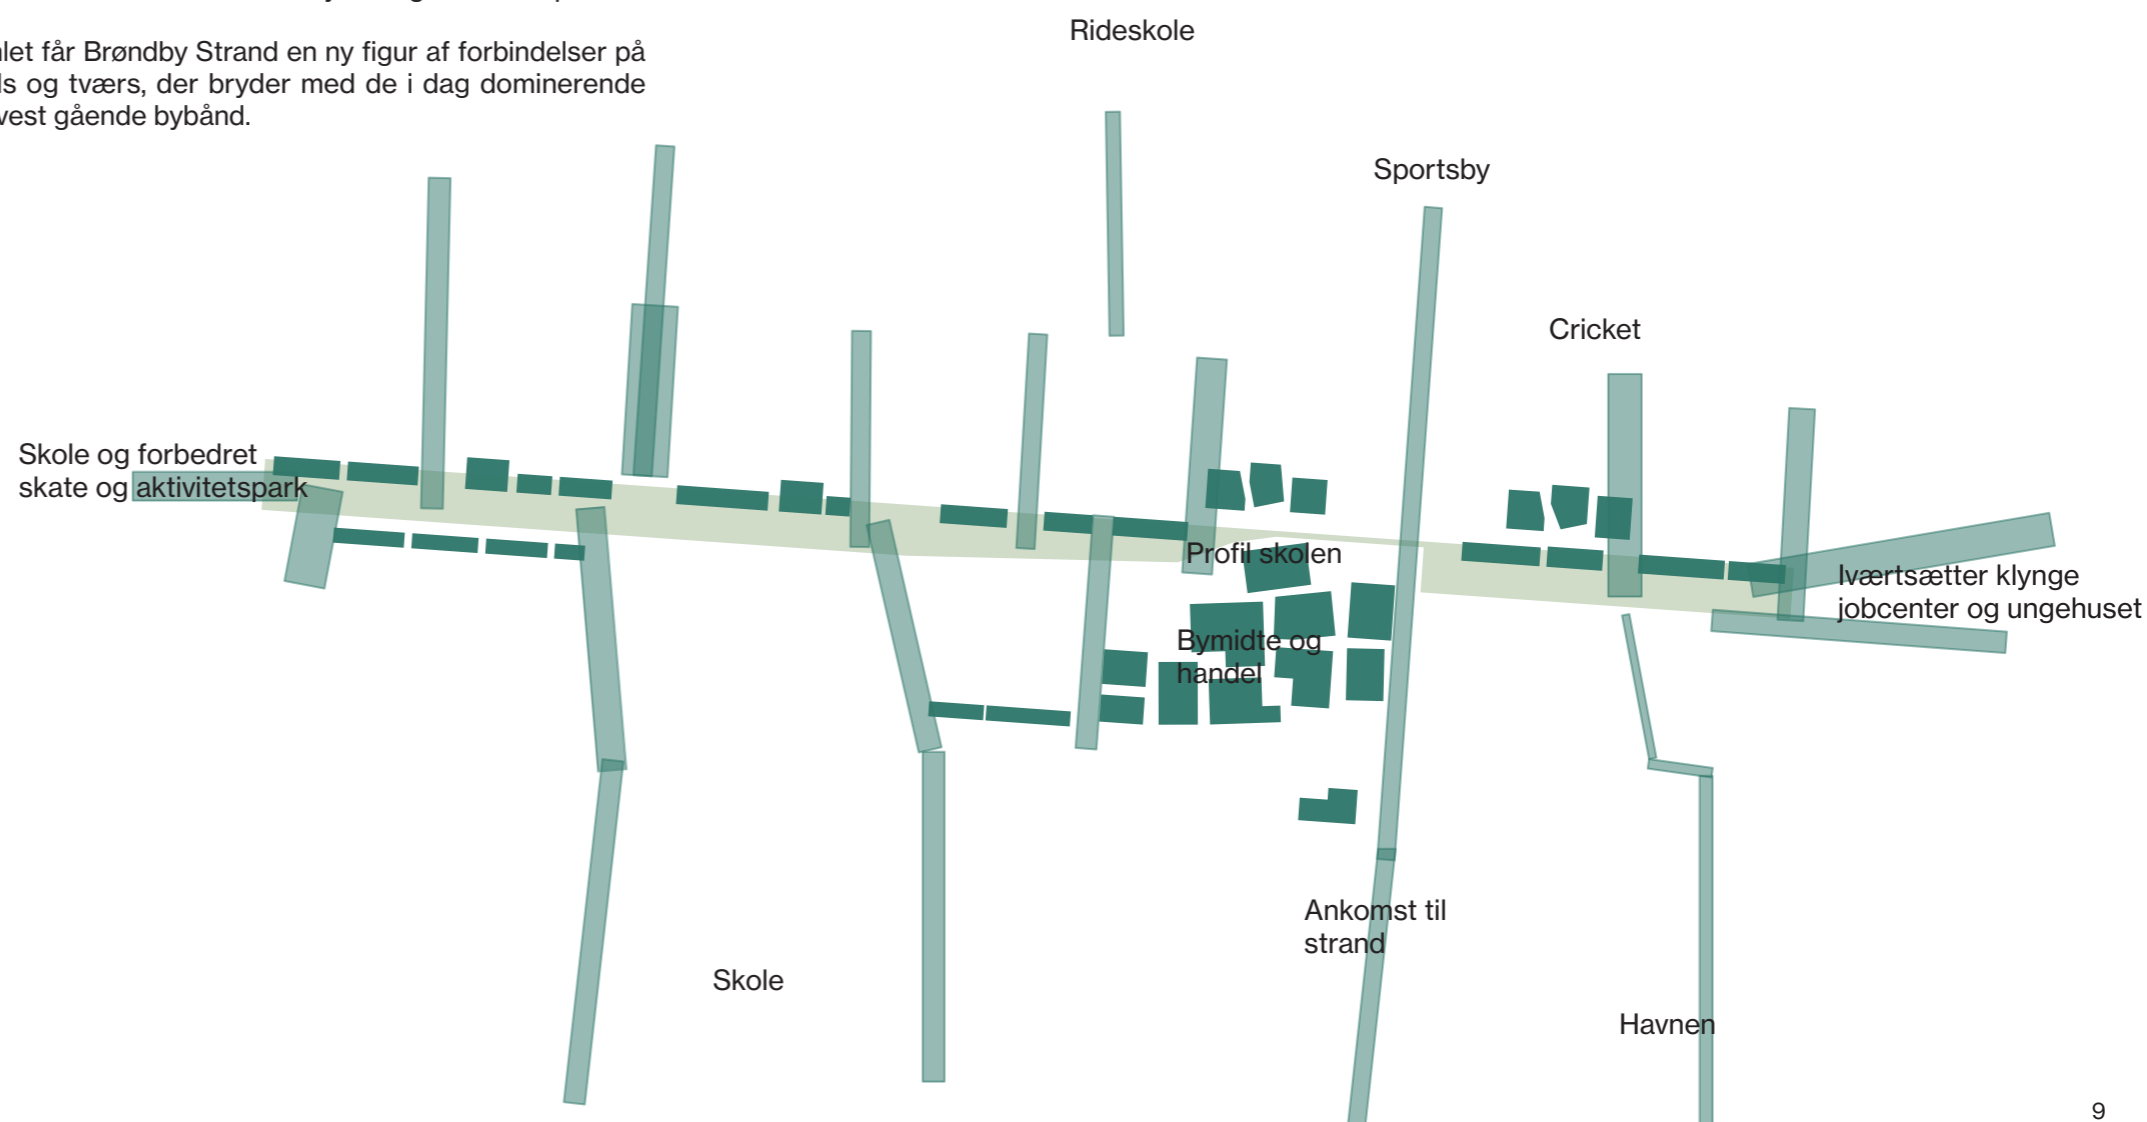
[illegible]let får Brøndby Strand en ny figur af forbindelser på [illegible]ls og tværs, der bryder med de i dag dominerende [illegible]vest gående bybånd.

Rideskole

Sportsby

Cricket

Skole og forbedret skate og aktivitetspark

Profil skolen

Iværtsætter klynge jobcenter og ungehuset

Bymidte og handel

Ankomst til strand

Skole

Havnen

9